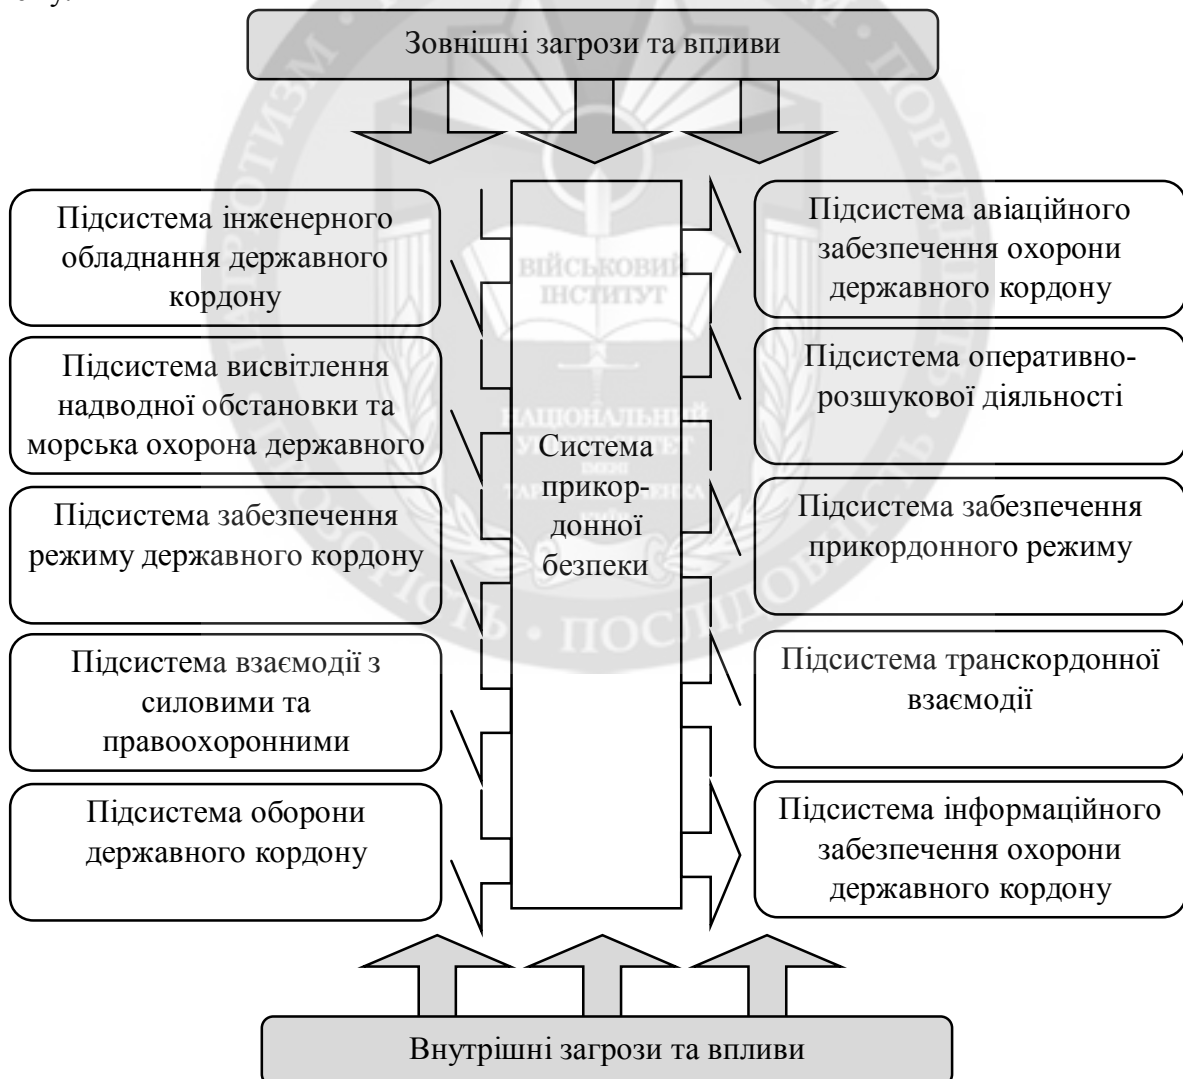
Зовнішні загрози та впливи

Підсистема інженерного обладнання державного кордону

Підсистема висвітлення надводної обстановки та морська охорона державного

Підсистема забезпечення режиму державного кордону

Підсистема взаємодії з силовими та правоохоронними

Підсистема оборони державного кордону

Система прикордонної безпеки

Підсистема авіаційного забезпечення охорони державного кордону

Підсистема оперативно-розшукової діяльності

Підсистема забезпечення прикордонного режиму

Підсистема транскордонної взаємодії

Підсистема інформаційного забезпечення охорони державного кордону

Внутрішні загрози та впливи